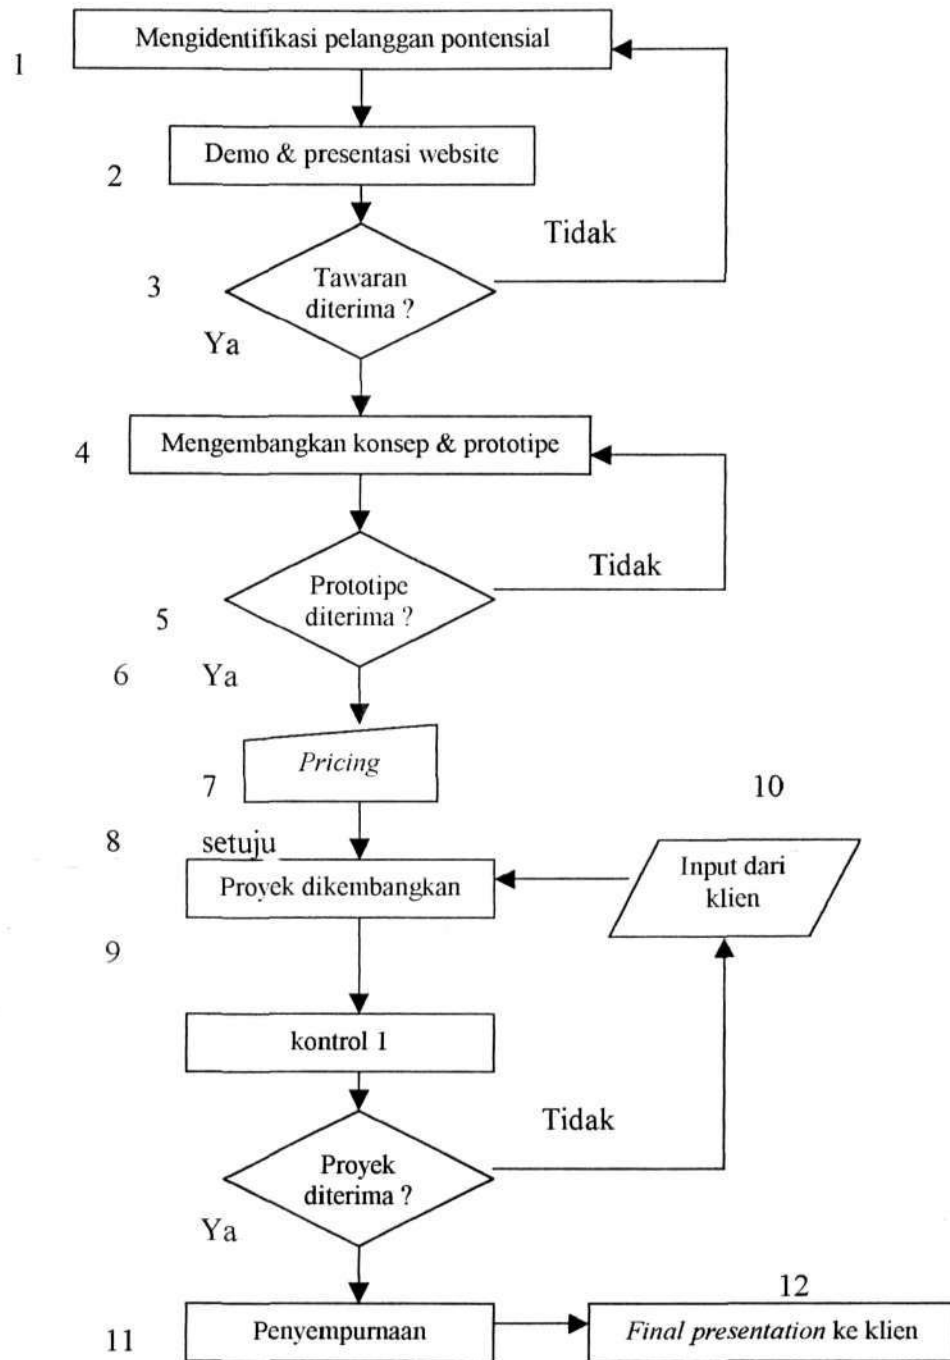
1 Mengidentifikasi pelanggan pontensial

2 Demo & presentasi website

Tidak

3 Tawaran diterima ?

Ya

4 Mengembangkan konsep & prototipe

Tidak

5 Prototipe diterima ?

6 Ya

Pricing

7

10

8 setuju

Proyek dikembangkan

Input dari klien

9

kontrol 1

Tidak

Proyek diterima ?

Ya

12

11 Penyempurnaan

Final presentation ke klien